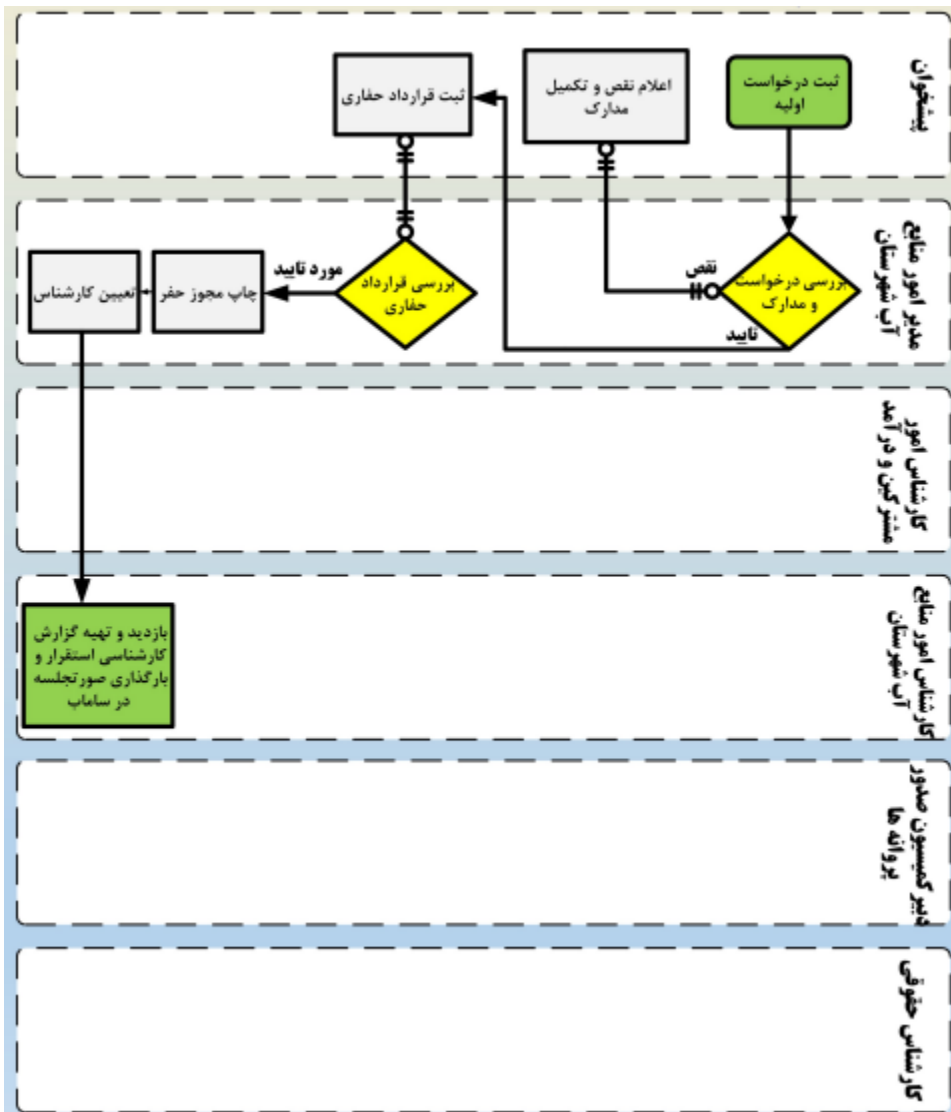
پیشخوان

ثبت درخواست اولیه

اعلام نقص و تکمیل مدارک

ثبت قرارداد حفاری

مدیر امور منابع آب شهرستان

بررسی درخواست و مدارک

نقص

تایید

بررسی قرارداد حفاری

مورد تایید

چاپ مجوز حفر

تعیین کارشناس

کارشناس امور مشترکین و درآمد

کارشناس امور منابع آب شهرستان

بازدید و تهیه گزارش کارشناسی استقرار و بارگذاری صورتجلسه در ساماب

دبیر کمیسیون صدور پروانه ها

کارشناس حقوقی